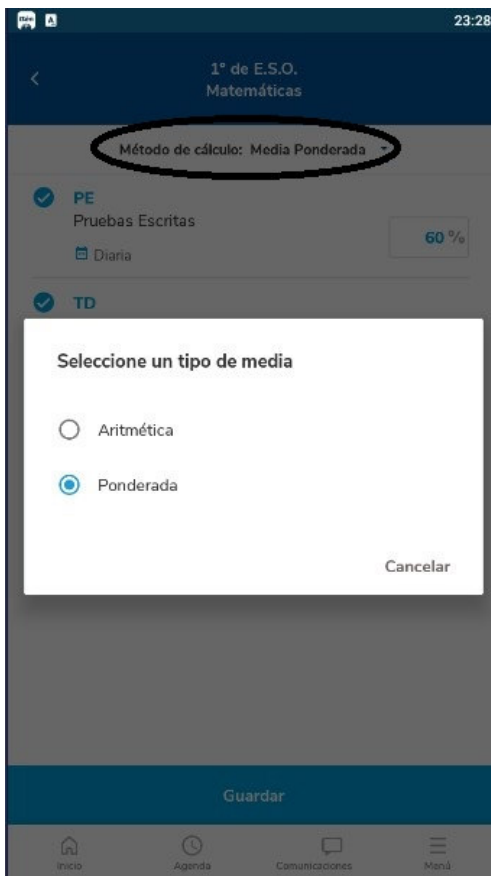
23:28

1º de E.S.O.
Matemáticas

Método de cálculo: Media Ponderada

PE
Pruebas Escritas
Diaria
60 %

TD

Seleccione un tipo de media

Aritmética

Ponderada

Cancelar

Guardar

Inicio
Agenda
Comunicaciones
Menú